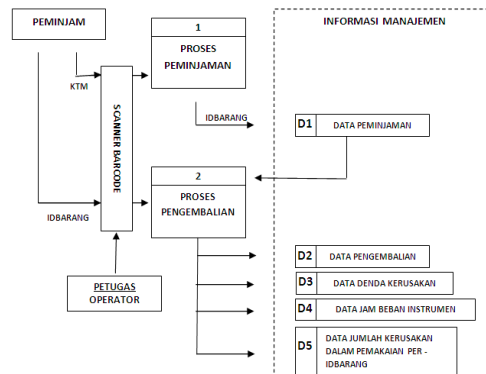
PEMINJAM

KTM

IDBARANG

SCANNER BARCODE

PETUGAS OPERATOR

1

PROSES PEMINJAMAN

IDBARANG

2

PROSES PENGEMBALIAN

INFORMASI MANAJEMEN

D1 DATA PEMINJAMAN

D2 DATA PENGEMBALIAN

D3 DATA DENDA KERUSAKAN

D4 DATA JAM BEBAN INSTRUMEN

D5 DATA JUMLAH KERUSAKAN DALAM PEMAKAIAN PER - IDBARANG